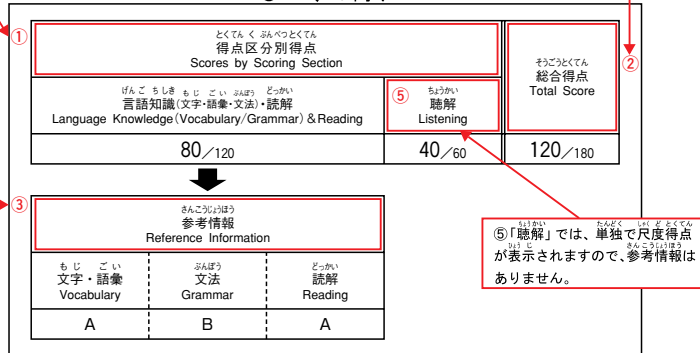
①
とくてん く ぶんべつとくてん
得点区分別得点
Scores by Scoring Section

そうごうとくてん
総合得点
Total Score
②

げん ご ち しき も じ ご い ぶんぽう どっかい
言語知識(文字・語彙・文法)・読解
Language Knowledge (Vocabulary/Grammar) & Reading

⑤ ちょうかい
聴解
Listening

80／120
40／60
120／180

③
さんこうじょうほう
参考情報
Reference Information

⑤「聴解」では、単独で尺度得点が表示されますので、参考情報はありません。

| も じ ご い 文字・語彙 Vocabulary | ぶんぽう 文法 Grammar | どっかい 読解 Reading |
|---|---|---|
| A | B | A |